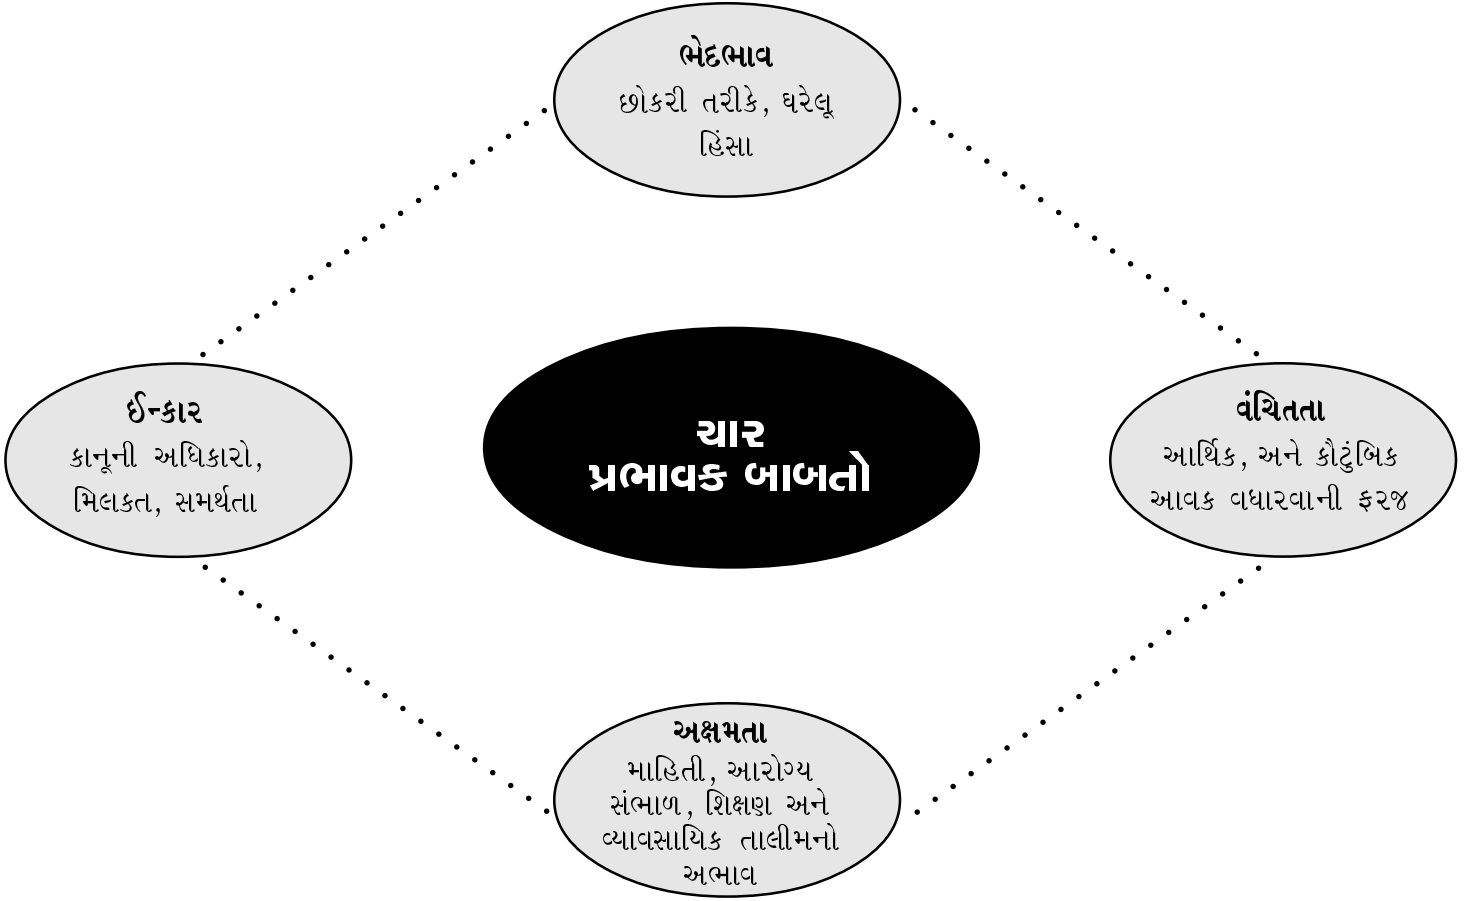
ભેદભાવ
છોકરી તરીકે, ઘરેલૂ હિંસા

ઈન્કાર
કાનૂની અધિકારો, મિલકત, સમર્થતા

ચાર
પ્રભાવક બાબતો

વંચિતતા
આર્થિક, અને કૌટુંબિક આવક વધારવાની ફરજ

અક્ષમતા
માહિતી, આરોગ્ય સંભાળ, શિક્ષણ અને વ્યાવસાયિક તાલીમનો અભાવ